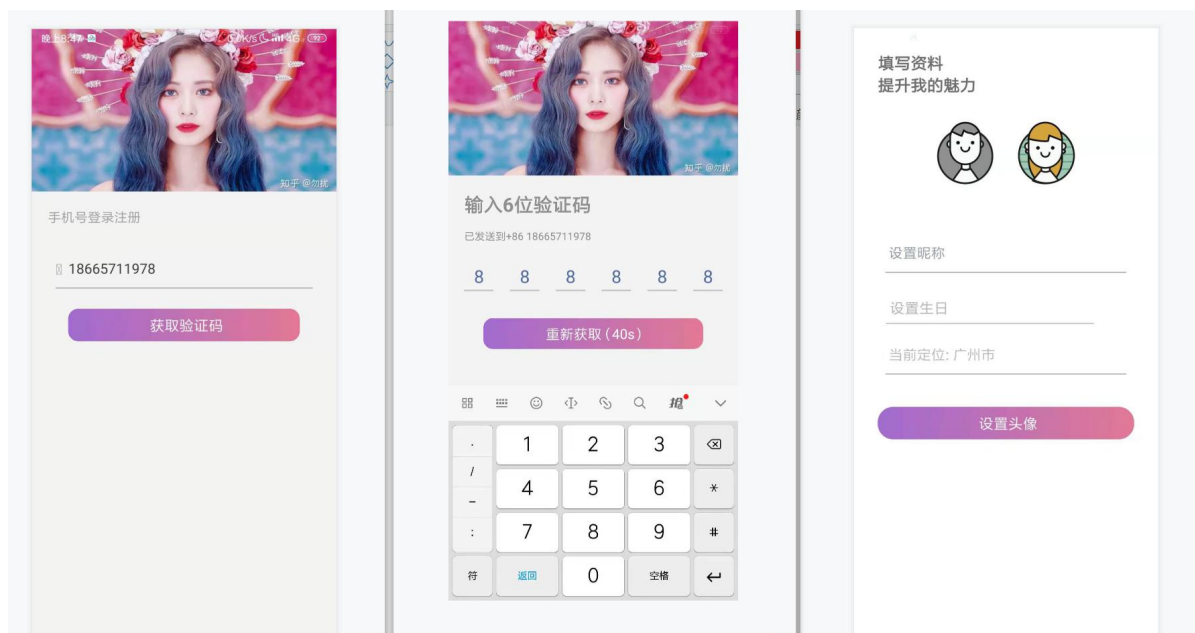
晚上8:47 0K/s 4G 92

知乎 @勿忧

手机号登录注册

18665711978

获取验证码

知乎 @勿忧

输入6位验证码

已发送到+86 18665711978

8 8 8 8 8 8

重新获取（40s）

.
/
_
:
1 2 3
4 5 6 *
7 8 9 #
符 返回 0 空格

填写资料
提升我的魅力

设置昵称

设置生日

当前定位: 广州市

设置头像